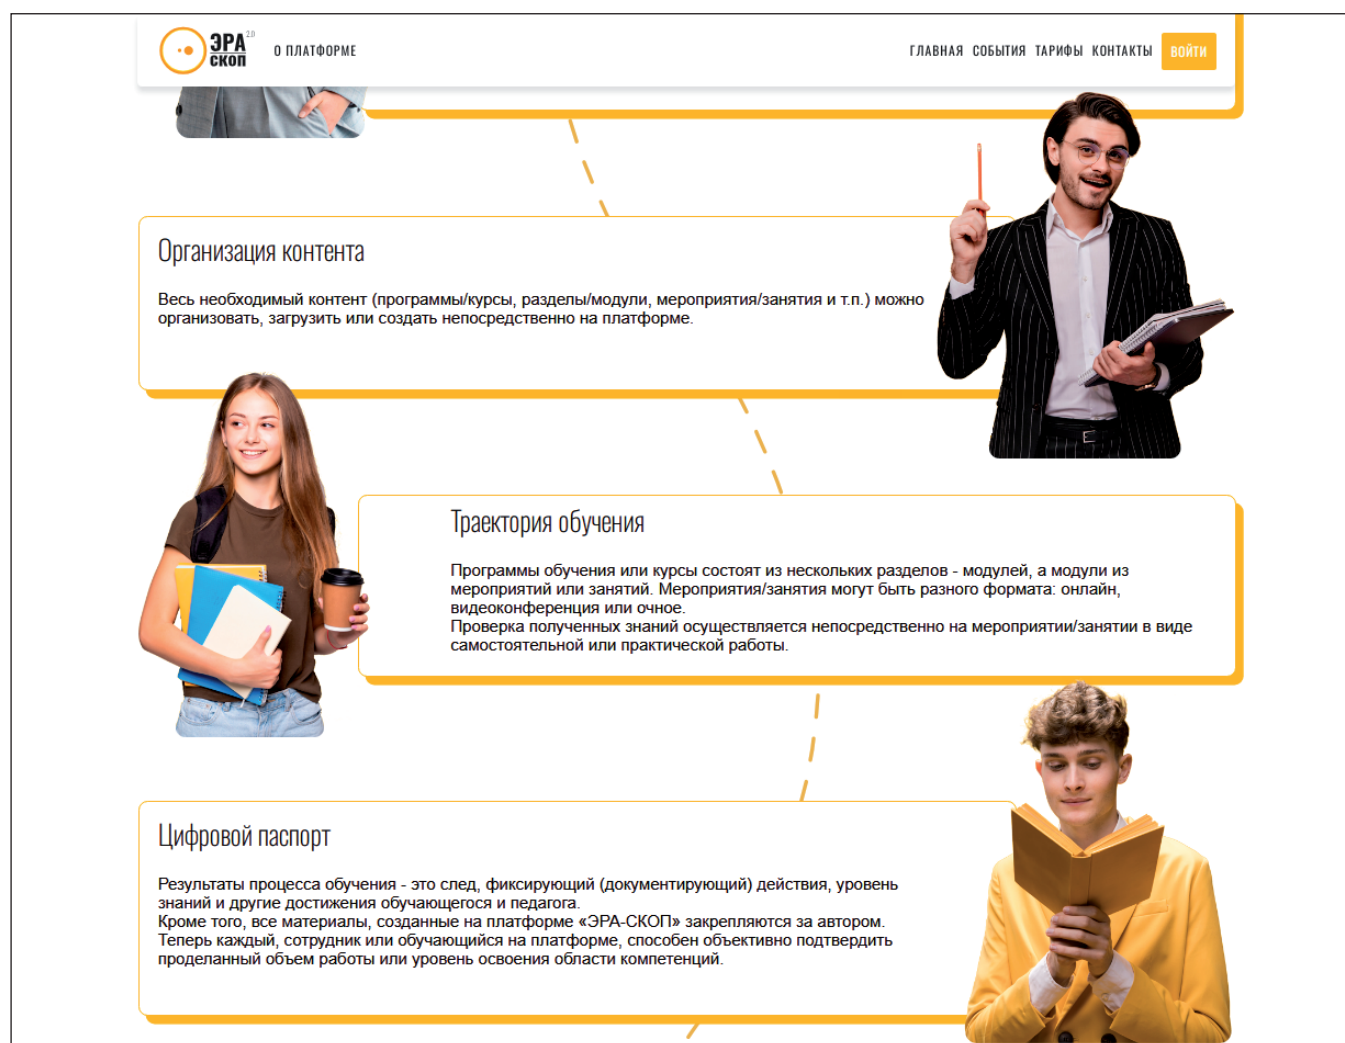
ЭРА СКОП 2.0 О ПЛАТФОРМЕ

ГЛАВНАЯ СОБЫТИЯ ТАРИФЫ КОНТАКТЫ ВОЙТИ

Организация контента

Весь необходимый контент (программы/курсы, разделы/модули, мероприятия/занятия и т.п.) можно организовать, загрузить или создать непосредственно на платформе.

Траектория обучения

Программы обучения или курсы состоят из нескольких разделов - модулей, а модули из мероприятий или занятий. Мероприятия/занятия могут быть разного формата: онлайн, видеоконференция или очное.
Проверка полученных знаний осуществляется непосредственно на мероприятии/занятии в виде самостоятельной или практической работы.

Цифровой паспорт

Результаты процесса обучения - это след, фиксирующий (документирующий) действия, уровень знаний и другие достижения обучающегося и педагога.
Кроме того, все материалы, созданные на платформе «ЭРА-СКОП» закрепляются за автором.
Теперь каждый, сотрудник или обучающийся на платформе, способен объективно подтвердить проделанный объем работы или уровень освоения области компетенций.